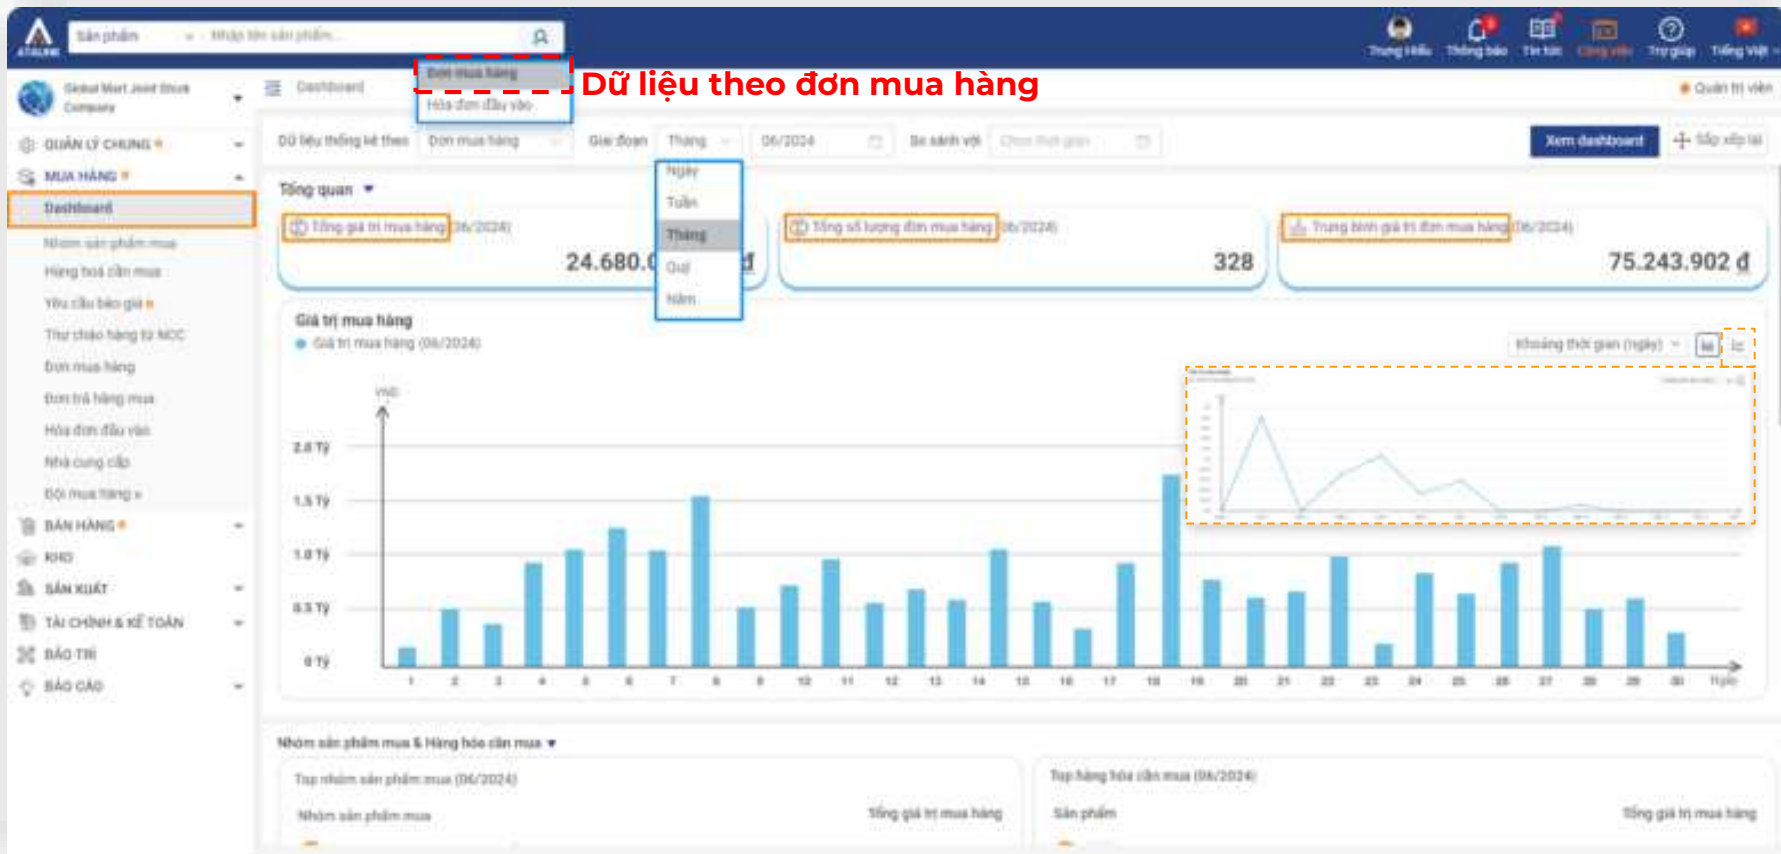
Sản phẩm Nhập tên sản phẩm...

Trung Hiếu Thông báo Tin tức Công việc Trợ giúp Tiếng Việt

Global Mart Joint Stock Company

Dashboard

Đơn mua hàng
Hóa đơn đầu vào

Dữ liệu theo đơn mua hàng

Quản trị viên

QUẢN LÝ CHUNG
MUA HÀNG
Dashboard
Nhóm sản phẩm mua
Hàng hoá cần mua
Yêu cầu báo giá
Thư chào hàng từ NCC
Đơn mua hàng
Đơn trả hàng mua
Hóa đơn đầu vào
Nhà cung cấp
Đội mua hàng
BÁN HÀNG
KHO
SẢN XUẤT
TÀI CHÍNH & KẾ TOÁN
BẢO TRÌ
BÁO CÁO

Dữ liệu thống kê theo Đơn mua hàng Giai đoạn Tháng 06/2024 So sánh với Chọn thời gian Xem dashboard Sắp xếp lại

Ngày
Tuần
Tháng
Quý
Năm

Tổng quan

Tổng giá trị mua hàng (06/2024)
24.680.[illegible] đ

Tổng số lượng đơn mua hàng (06/2024)
328

Trung bình giá trị đơn mua hàng (06/2024)
75.243.902 đ

Giá trị mua hàng
Giá trị mua hàng (06/2024)

Khoảng thời gian (ngày)

VND
2.0 Tỷ
1.5 Tỷ
1.0 Tỷ
0.5 Tỷ
0 Tỷ

1 2 3 4 5 6 7 8 9 10 11 12 13 14 15 16 17 18 19 20 21 22 23 24 25 26 27 28 29 30 Ngày

Nhóm sản phẩm mua & Hàng hóa cần mua

Top nhóm sản phẩm mua (06/2024)
Nhóm sản phẩm mua Tổng giá trị mua hàng

Top hàng hóa cần mua (06/2024)
Sản phẩm Tổng giá trị mua hàng